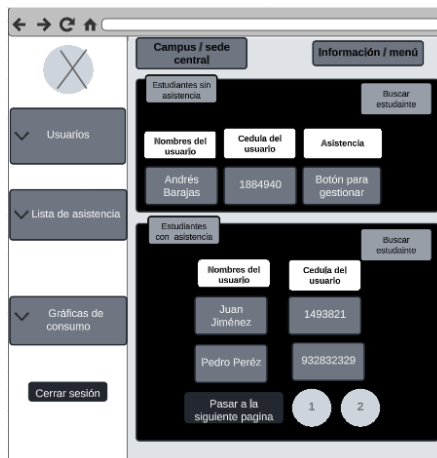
Usuarios

Lista de asistencia

Gráficas de consumo

Cerrar sesión

Campus / sede central

Información / menú

Estudiantes sin asistencia

Buscar estudainte

| Nombres del usuario | Cedula del usuario | Asistencia |
|---|---|---|
| Andrés Barajas | 1884940 | Botón para gestionar |

Estudiantes con asistencia

Buscar estudainte

| Nombres del usuario | Cedula del usuario |
|---|---|
| Juan Jiménez | 1493821 |
| Pedro Peréz | 932832329 |

Pasar a la siguiente pagina

1

2